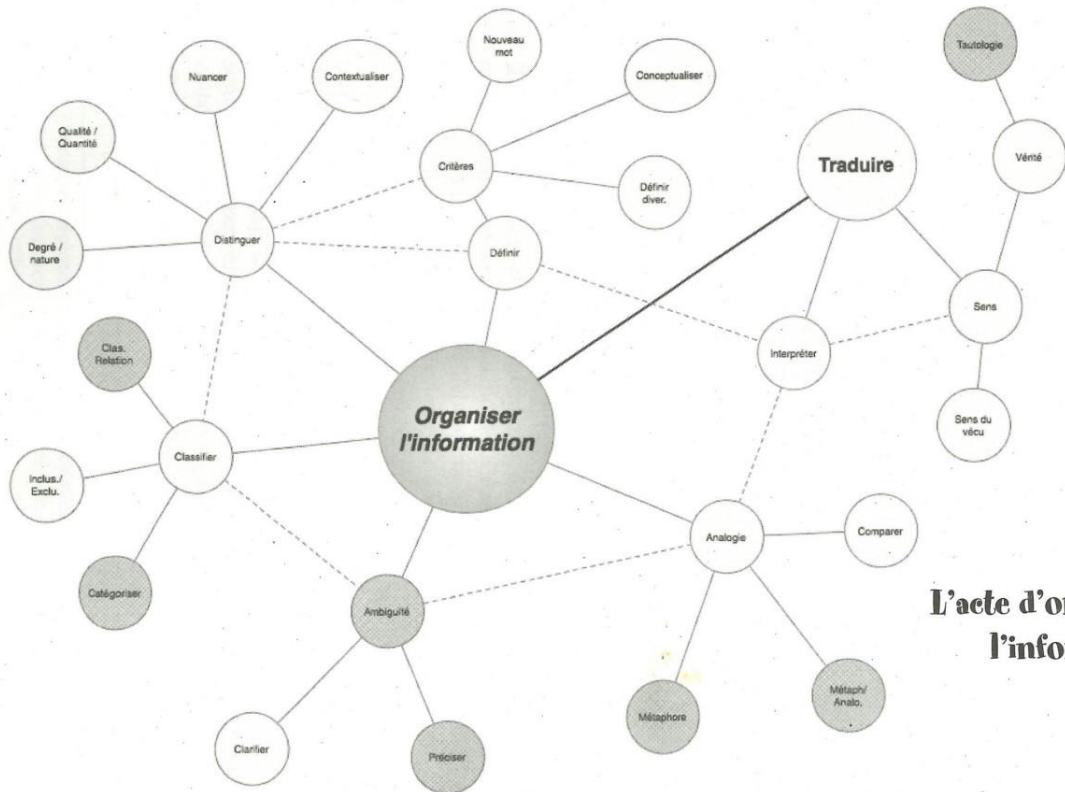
Nouveau mot

Nuancer

Contextualiser

Conceptualiser

Tautologie

Qualité / Quantité

Critères

Traduire

Vérité

Définir diver.

Degré / nature

Distinguer

Définir

Sens

Clas. Relation

Interpréter

Organiser l'information

Sens du vécu

Classifier

Inclus./ Exclu.

Analogie

Comparer

Catégoriser

Ambiguïté

L'acte d'or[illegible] l'infor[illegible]

Métaphore

Métaph/ Analo.

Clarifier

Préciser